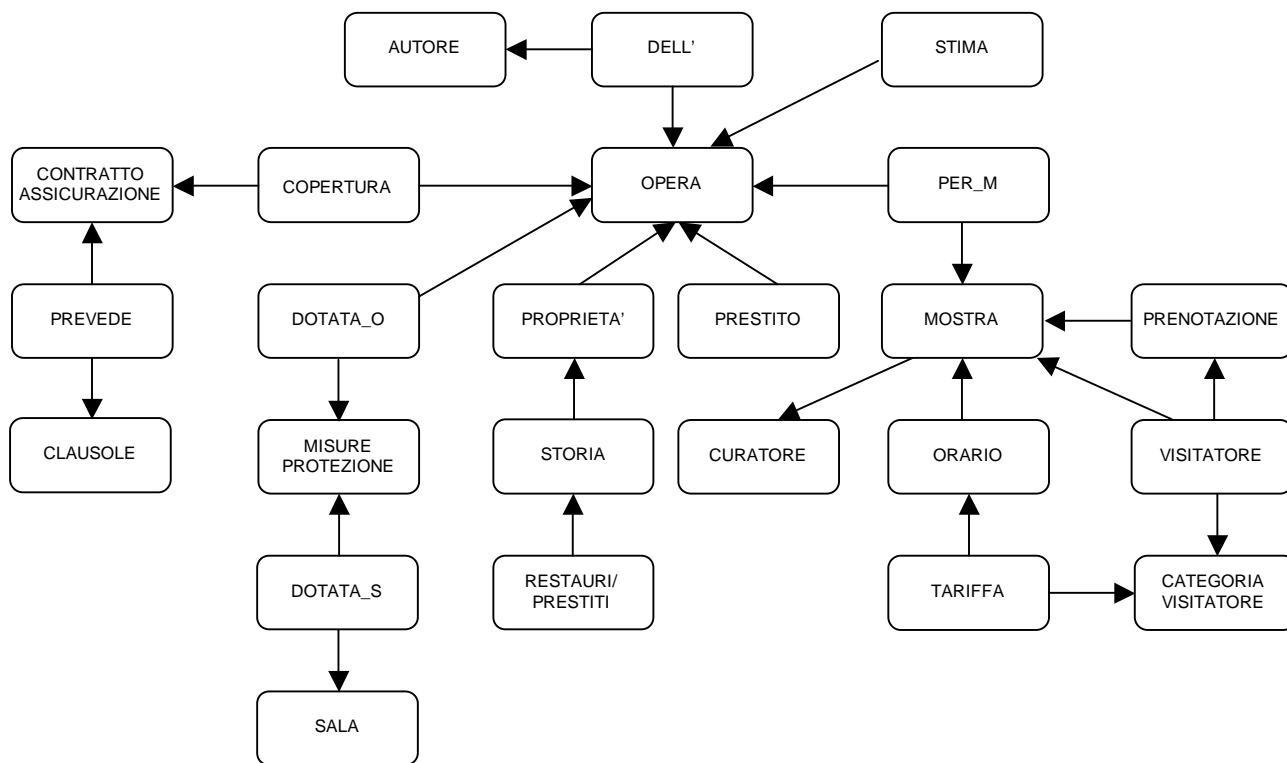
AUTORE

DELL'

STIMA

CONTRATTO ASSICURAZIONE

COPERTURA

OPERA

PER_M

PREVEDE

DOTATA_O

PROPRIETA'

PRESTITO

MOSTRA

PRENOTAZIONE

CLAUSOLE

MISURE PROTEZIONE

STORIA

CURATORE

ORARIO

VISITATORE

DOTATA_S

RESTAURI/ PRESTITI

TARIFFA

CATEGORIA VISITATORE

SALA